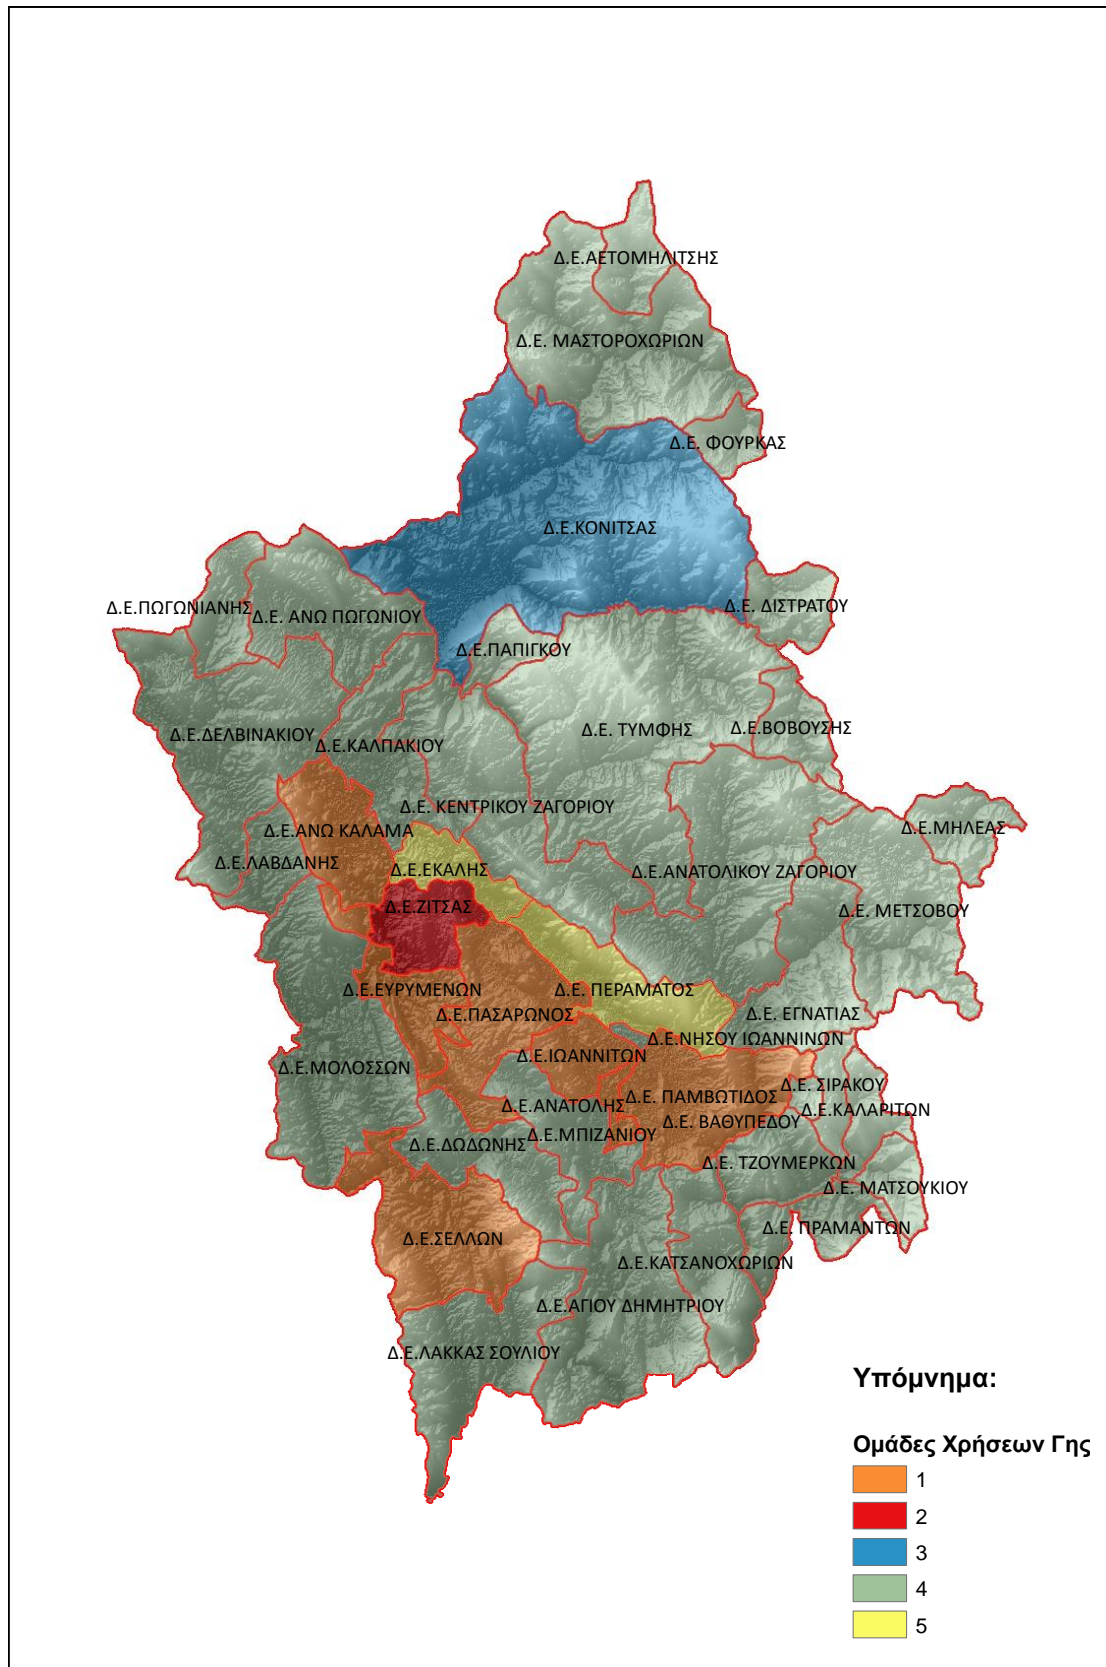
Δ.Ε.ΑΕΤΟΜΗΛΙΤΣΗΣ

Δ.Ε. ΜΑΣΤΟΡΟΧΩΡΙΩΝ

Δ.Ε. ΦΟΥΡΚΑΣ

Δ.Ε.ΚΟΝΙΤΣΑΣ

Δ.Ε.ΠΩΓΩΝΙΑΝΗΣ

Δ.Ε. ΑΝΩ ΠΩΓΩΝΙΟΥ

Δ.Ε. ΔΙΣΤΡΑΤΟΥ

Δ.Ε.ΠΑΠΙΓΚΟΥ

Δ.Ε.ΔΕΛΒΙΝΑΚΙΟΥ

Δ.Ε.ΚΑΛΠΑΚΙΟΥ

Δ.Ε. ΤΥΜΦΗΣ

Δ.Ε.ΒΟΒΟΥΣΗΣ

Δ.Ε. ΚΕΝΤΡΙΚΟΥ ΖΑΓΟΡΙΟΥ

Δ.Ε.ΑΝΩ ΚΑΛΑΜΑ

Δ.Ε.ΜΗΛΕΑΣ

Δ.Ε.ΛΑΒΔΑΝΗΣ

Δ.Ε.ΕΚΑΛΗΣ

Δ.Ε.ΑΝΑΤΟΛΙΚΟΥ ΖΑΓΟΡΙΟΥ

Δ.Ε.ΖΙΤΣΑΣ

Δ.Ε. ΜΕΤΣΟΒΟΥ

Δ.Ε.ΕΥΡΥΜΕΝΩΝ

Δ.Ε. ΠΕΡΑΜΑΤΟΣ

Δ.Ε.ΠΑΣΑΡΩΝΟΣ

Δ.Ε. ΕΓΝΑΤΙΑΣ

Δ.Ε.ΝΗΣΟΥ ΙΩΑΝΝΙΝΩΝ

Δ.Ε.ΙΩΑΝΝΙΤΩΝ

Δ.Ε.ΜΟΛΟΣΣΩΝ

Δ.Ε. ΣΙΡΑΚΟΥ

Δ.Ε. ΠΑΜΒΩΤΙΔΟΣ

Δ.Ε.ΑΝΑΤΟΛΗΣ

Δ.Ε.ΚΑΛΑΡΙΤΩΝ

Δ.Ε. ΒΑΘΥΠΕΔΟΥ

Δ.Ε.ΔΩΔΩΝΗΣ

Δ.Ε.ΜΠΙΖΑΝΙΟΥ

Δ.Ε. ΤΖΟΥΜΕΡΚΩΝ

Δ.Ε. ΜΑΤΣΟΥΚΙΟΥ

Δ.Ε. ΠΡΑΜΑΝΤΩΝ

Δ.Ε.ΣΕΛΛΩΝ

Δ.Ε.ΚΑΤΣΑΝΟΧΩΡΙΩΝ

Δ.Ε.ΑΓΙΟΥ ΔΗΜΗΤΡΙΟΥ

Δ.Ε.ΛΑΚΚΑΣ ΣΟΥΛΙΟΥ

Υπόμνημα:

Ομάδες Χρήσεων Γης
1
2
3
4
5